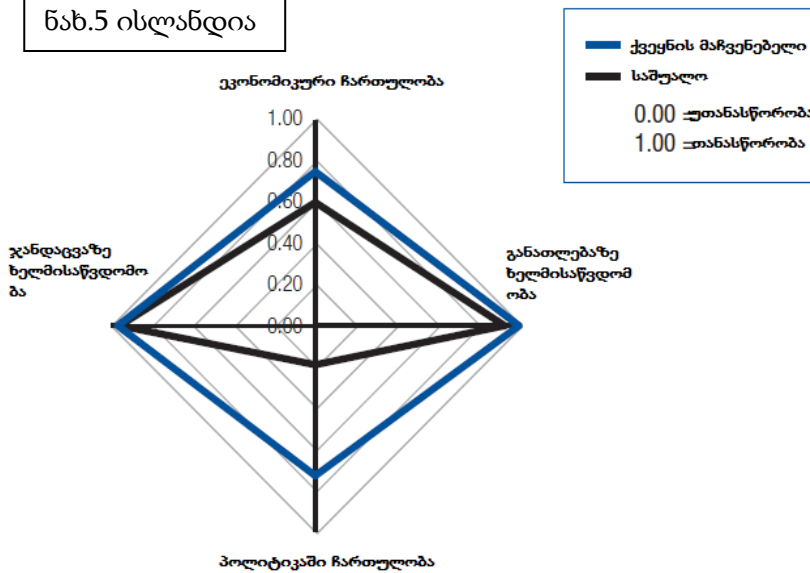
ნახ.5 ისლანდია

ქვეყნის მაჩვენებელი

საშუალო

0.00 =უთანასწორობა

1.00 =თანასწორობა

ეკონომიკური ჩართულობა

1.00

0.80

0.60

0.40

0.20

0.00

ჯანდაცვაზე ხელმისაწვდომობა

განათლებაზე ხელმისაწვდომობა

პოლიტიკაში ჩართულობა